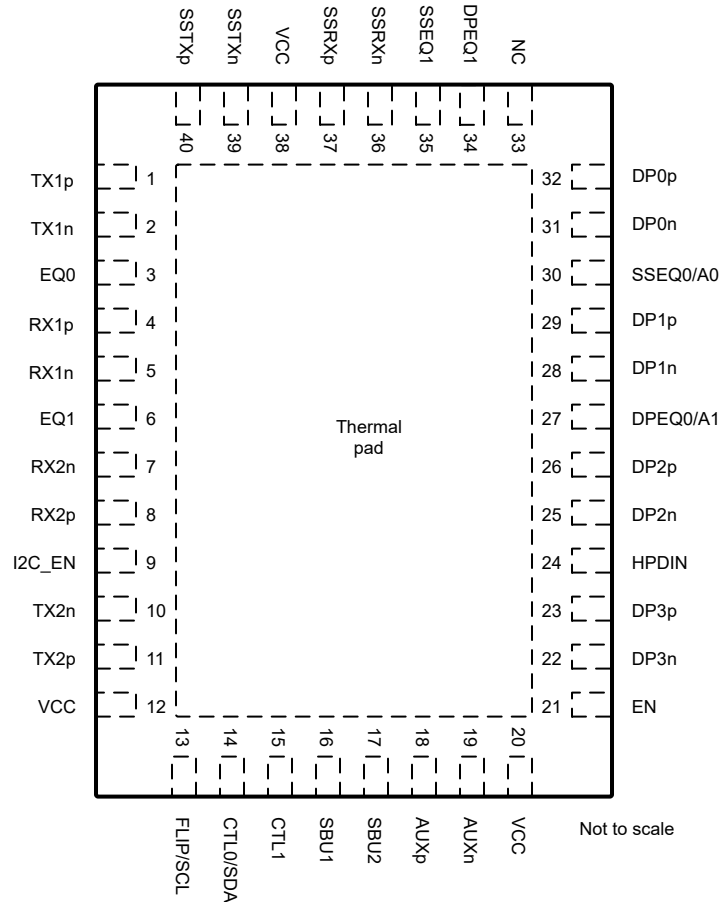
SSTXp SSTXn VCC SSRXp SSRXn SSEQ1 DPEQ1 NC

40 39 38 37 36 35 34 33

TX1p 1
TX1n 2
EQ0 3
RX1p 4
RX1n 5
EQ1 6
RX2n 7
RX2p 8
I2C_EN 9
TX2n 10
TX2p 11
VCC 12

32 DP0p
31 DP0n
30 SSEQ0/A0
29 DP1p
28 DP1n
27 DPEQ0/A1
26 DP2p
25 DP2n
24 HPDIN
23 DP3p
22 DP3n
21 EN

Thermal pad

13 14 15 16 17 18 19 20

FLIP/SCL CTL0/SDA CTL1 SBU1 SBU2 AUXp AUXn VCC

Not to scale